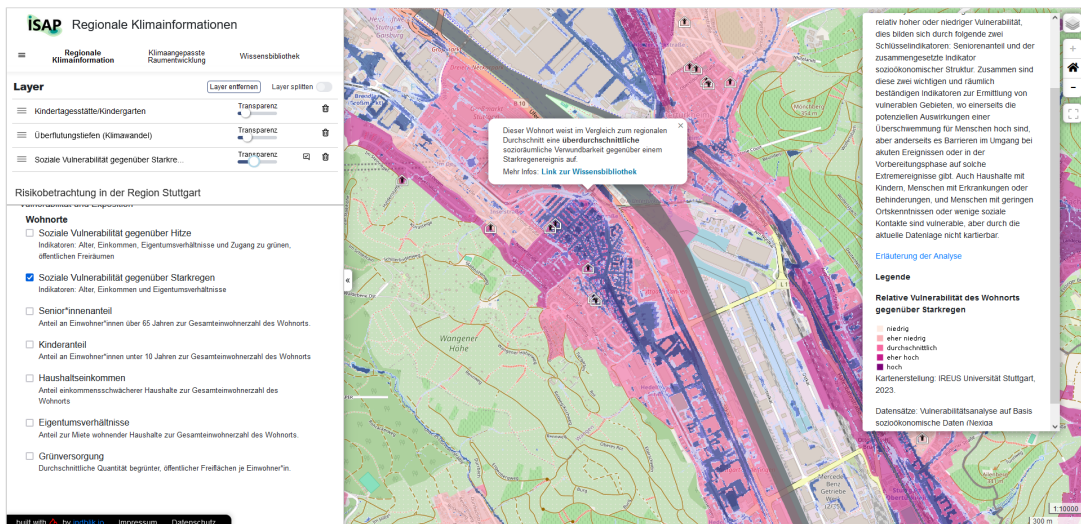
ISAP Regionale Klimainformationen

Regionale Klimainformation | Klimaangepasste Raumentwicklung | Wissensbibliothek

Layer | Layer entfernen | Layer splitten

Kindertagesstätte/Kindergarten | Transparenz
Überflutungstiefen (Klimawandel) | Transparenz
Soziale Vulnerabilität gegenüber Starkre... | Transparenz

Risikobetrachtung in der Region Stuttgart

Vulnerabilität und Exposition

Wohnorte

Soziale Vulnerabilität gegenüber Hitze
Indikatoren: Alter, Einkommen, Eigentumsverhältnisse und Zugang zu grünen, öffentlichen Freiräumen

Soziale Vulnerabilität gegenüber Starkregen
Indikatoren: Alter, Einkommen und Eigentumsverhältnisse

Senior*innenanteil
Anteil an Einwohner*innen über 65 Jahren zur Gesamteinwohnerzahl des Wohnorts

Kinderanteil
Anteil an Einwohner*innen unter 10 Jahren zur Gesamteinwohnerzahl des Wohnorts

Haushaltseinkommen
Anteil einkommensschwächerer Haushalte zur Gesamteinwohnerzahl des Wohnorts

Eigentumsverhältnisse
Anteil zur Miete wohnender Haushalte zur Gesamteinwohnerzahl des Wohnorts.

Grünversorgung
Durchschnittliche Quantität begrünter, öffentlicher Freiflächen je Einwohner*in.

built with by inthik.io | Impressum | Datenschutz

Dieser Wohnort weist im Vergleich zum regionalen Durchschnitt eine überdurchschnittliche sozioräumliche Verwundbarkeit gegenüber einem Starkregenereignis auf.
Mehr Infos: Link zur Wissensbibliothek

Wangener Höhe

relativ hoher oder niedriger Vulnerabilität, dies bilden sich durch folgende zwei Schlüsselindikatoren: Seniorenanteil und der zusammengesetzte Indikator sozioökonomischer Struktur. Zusammen sind diese zwei wichtigen und räumlich beständigen Indikatoren zur Ermittlung von vulnerablen Gebieten, wo einerseits die potenziellen Auswirkungen einer Überschwemmung für Menschen hoch sind, aber andererseits es Barrieren im Umgang bei akuten Ereignissen oder in der Vorbereitungsphase auf solche Extremereignisse gibt. Auch Haushalte mit Kindern, Menschen mit Erkrankungen oder Behinderungen, und Menschen mit geringen Ortskenntnissen oder wenige soziale Kontakte sind vulnerable, aber durch die aktuelle Datenlage nicht kartierbar.

Erläuterung der Analyse

Legende

Relative Vulnerabilität des Wohnorts gegenüber Starkregen
niedrig
eher niedrig
durchschnittlich
eher hoch
hoch
Kartenerstellung: IREUS Universität Stuttgart, 2023.

Datensätze: Vulnerabilitätsanalyse auf Basis sozioökonomische Daten (Nexiga

1:10000
300 m